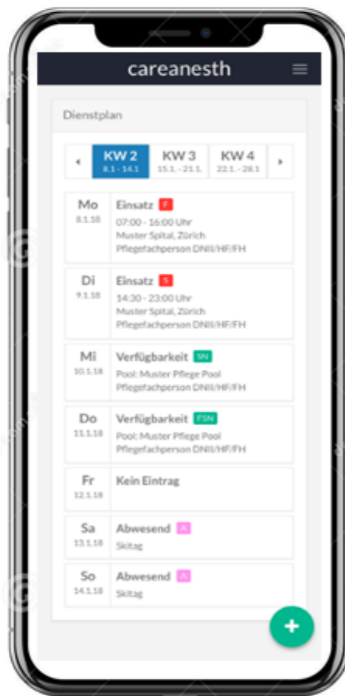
careanesth

Dienstplan

‹ KW 2 8.1. - 14.1. KW 3 15.1. - 21.1. KW 4 22.1. - 28.1. ›

Mo
8.1.18
Einsatz F
07:00 - 16:00 Uhr
Muster Spital, Zürich
Pflegefachperson DNII/HF/FH

Di
9.1.18
Einsatz S
14:30 - 23:00 Uhr
Muster Spital, Zürich
Pflegefachperson DNII/HF/FH

Mi
10.1.18
Verfügbarkeit SN
Pool: Muster Pflege Pool
Pflegefachperson DNII/HF/FH

Do
11.1.18
Verfügbarkeit FSN
Pool: Muster Pflege Pool
Pflegefachperson DNII/HF/FH

Fr
12.1.18
Kein Eintrag

Sa
13.1.18
Abwesend A
Skitag

So
14.1.18
Abwesend A
Skitag

+